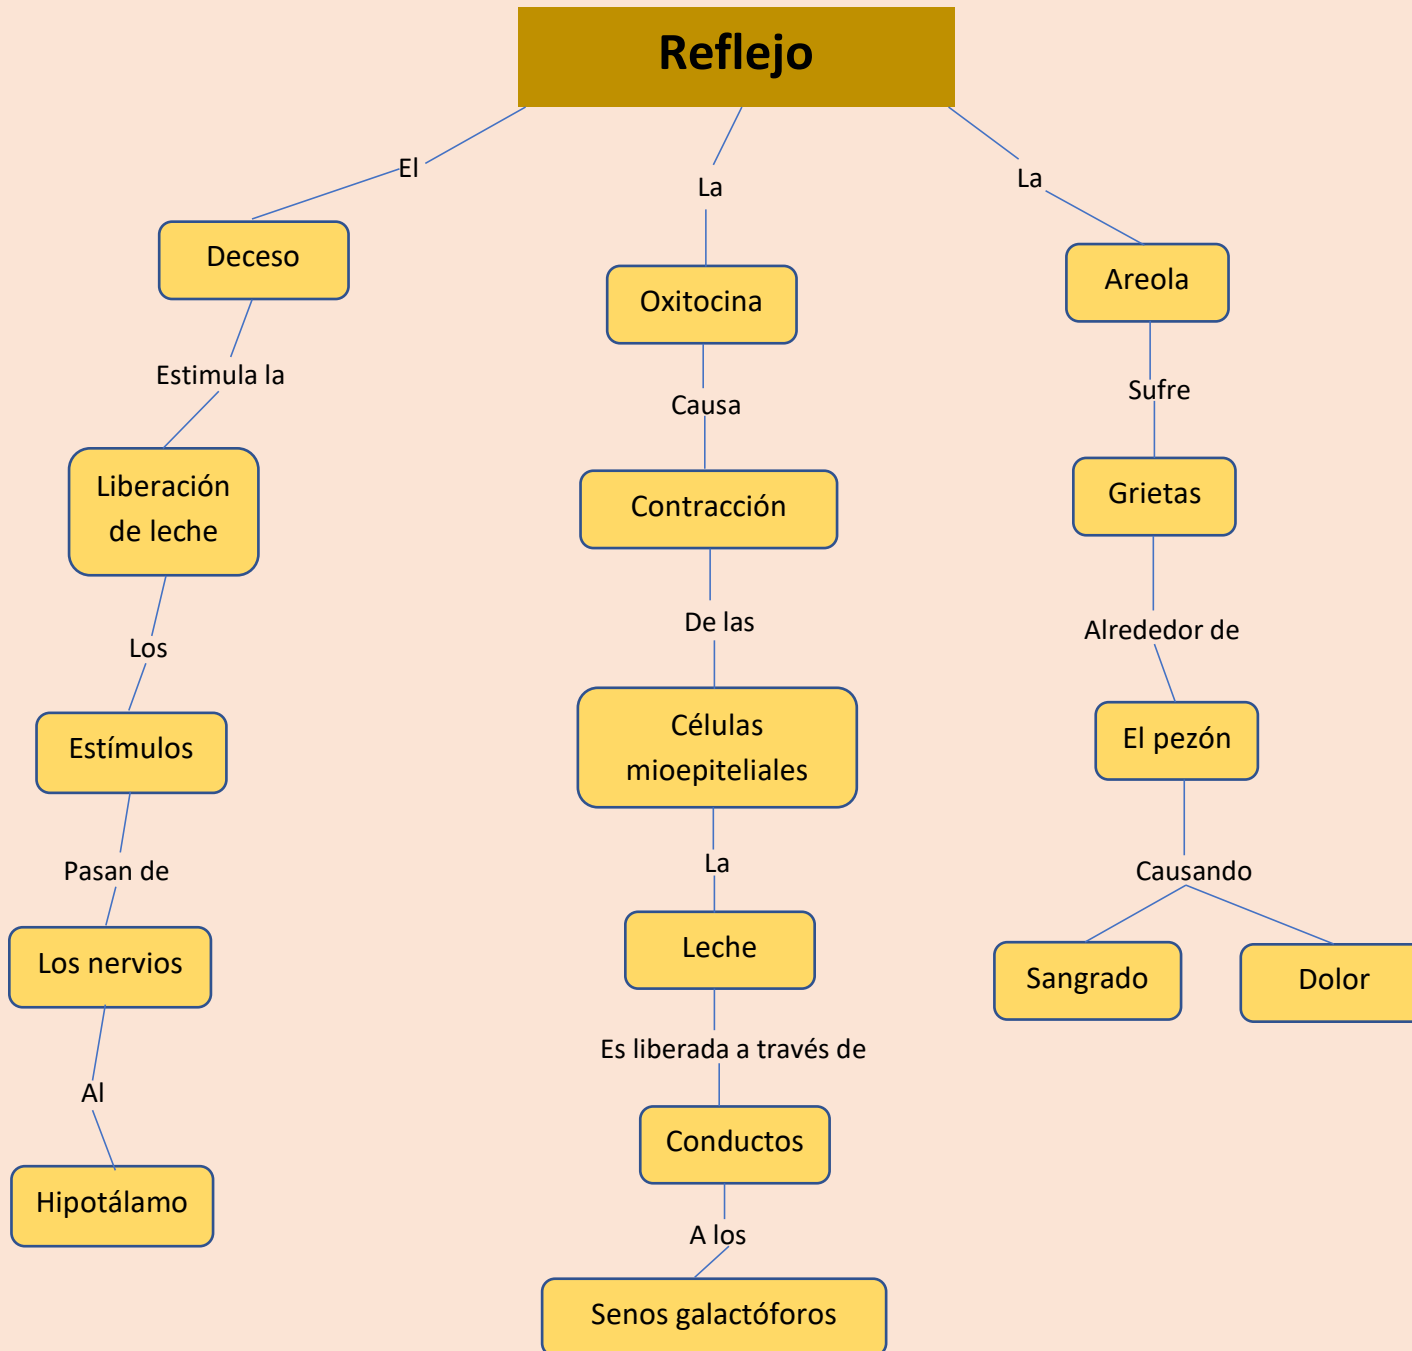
Reflejo

El

Deceso

Estimula la

Liberación de leche

Los

Estímulos

Pasan de

Los nervios

Al

Hipotálamo

La

Oxitocina

Causa

Contracción

De las

Células mioepiteliales

La

Leche

Es liberada a través de

Conductos

A los

Senos galactóforos

La

Areola

Sufre

Grietas

Alrededor de

El pezón

Causando

Sangrado

Dolor